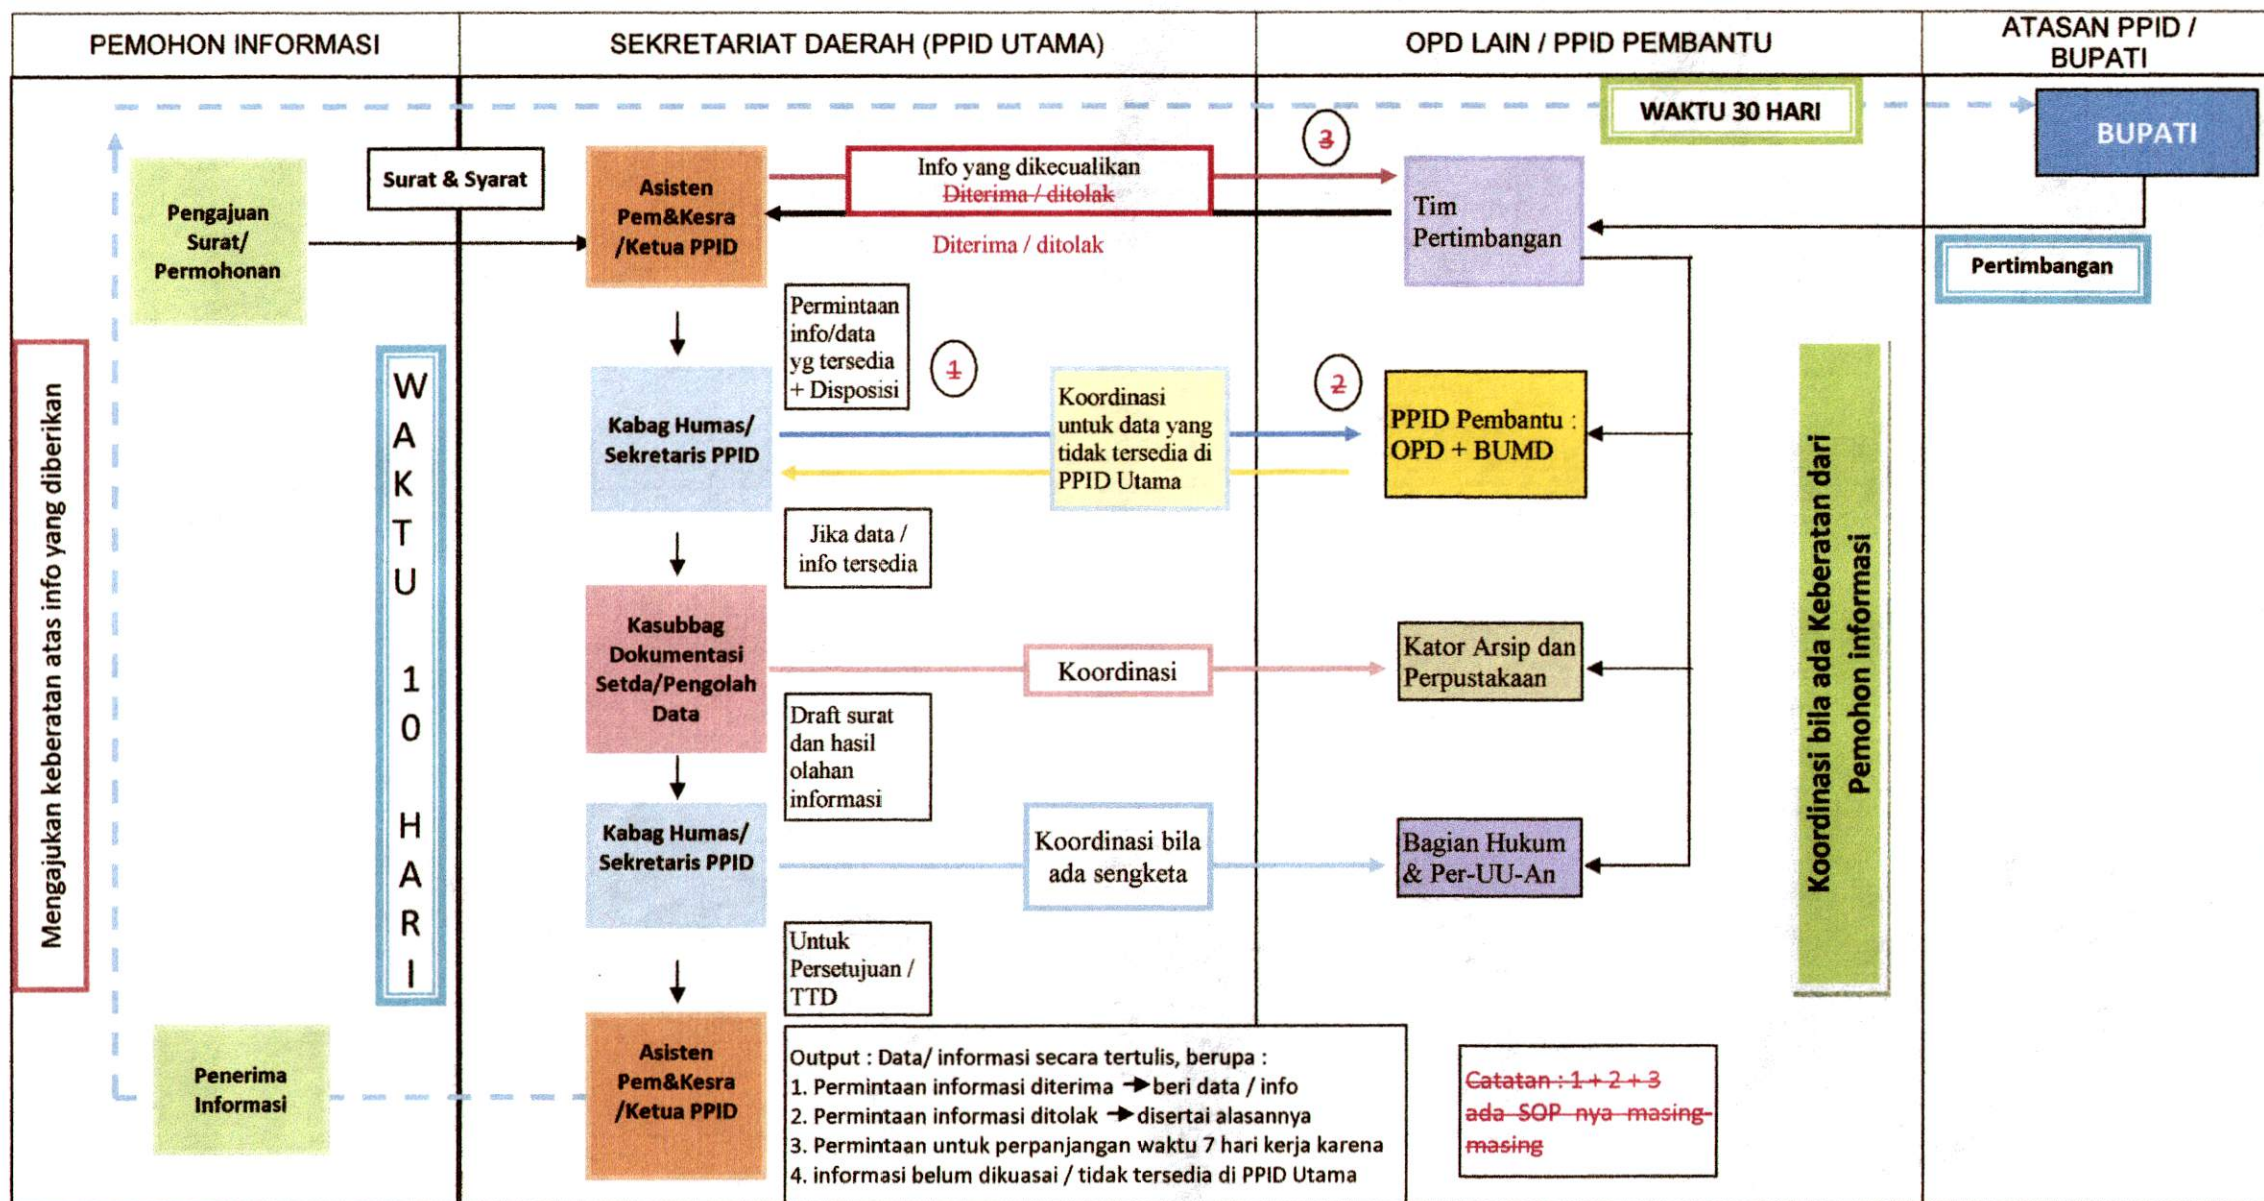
PEMOHON INFORMASI

SEKRETARIAT DAERAH (PPID UTAMA)

OPD LAIN / PPID PEMBANTU

ATASAN PPID / BUPATI

WAKTU 30 HARI

BUPATI

Pengajuan Surat/ Permohonan

Surat & Syarat

Asisten Pem&Kesra /Ketua PPID

Info yang dikecualikan
~~Diterima / ditolak~~

3

Tim Pertimbangan

Diterima / ditolak

Pertimbangan

Mengajukan keberatan atas info yang diberikan

W A K T U 1 0 H A R I

Permintaan info/data yg tersedia + Disposisi

1

Kabag Humas/ Sekretaris PPID

Koordinasi untuk data yang tidak tersedia di PPID Utama

2

PPID Pembantu : OPD + BUMD

Koordinasi bila ada Keberatan dari Pemohon informasi

Jika data / info tersedia

Kasubbag Dokumentasi Setda/Pengolah Data

Koordinasi

Kator Arsip dan Perpustakaan

Draft surat dan hasil olahan informasi

Kabag Humas/ Sekretaris PPID

Koordinasi bila ada sengketa

Bagian Hukum & Per-UU-An

Untuk Persetujuan / TTD

Penerima Informasi

Asisten Pem&Kesra /Ketua PPID

Output : Data/ informasi secara tertulis, berupa :
1. Permintaan informasi diterima → beri data / info
2. Permintaan informasi ditolak → disertai alasannya
3. Permintaan untuk perpanjangan waktu 7 hari kerja karena
4. informasi belum dikuasai / tidak tersedia di PPID Utama

~~Catatan : 1 + 2 + 3 ada SOP nya masing-masing~~